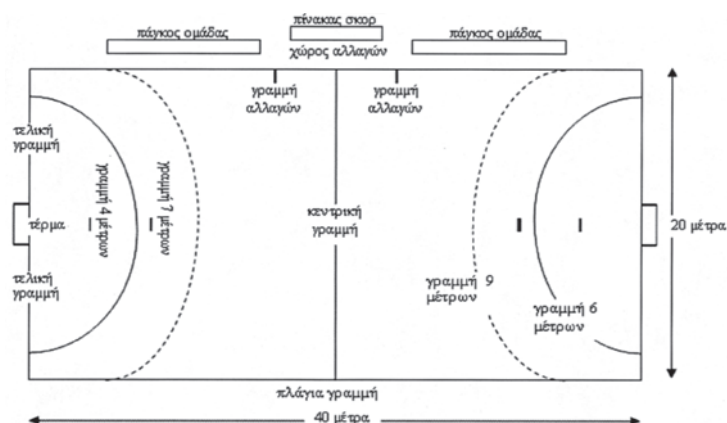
πάγκος ομάδας

πίνακας σκορ

πάγκος ομάδας

χώρος αλλαγών

γραμμή αλλαγών

γραμμή αλλαγών

τελική γραμμή

τέρμα

τελική γραμμή

γραμμή 4 μέτρων

γραμμή 7 μέτρων

κεντρική γραμμή

γραμμή 9 μέτρων

γραμμή 6 μέτρων

20 μέτρα

πλάγια γραμμή

40 μέτρα